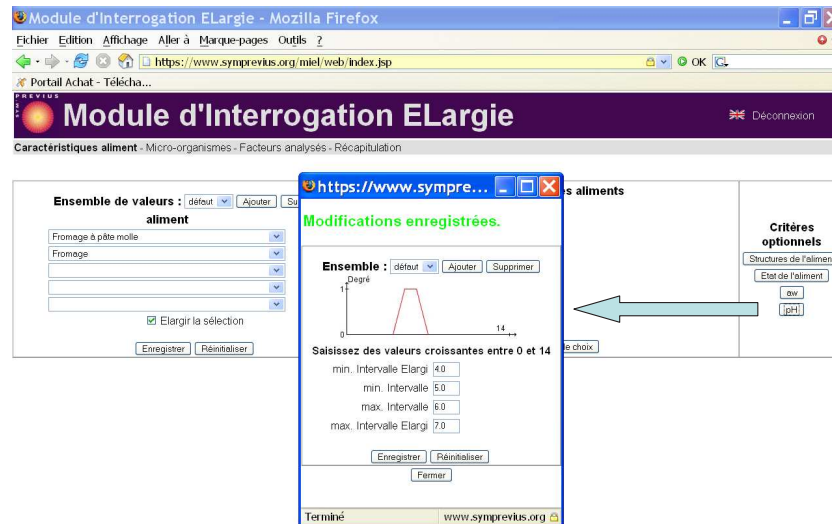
Module d'Interrogation ELargie - Mozilla Firefox

Fichier Edition Affichage Aller à Marque-pages Outils ?

https://www.symprevius.org/miel/web/index.jsp

OK

Portail Achat - Télécha...

PREVIUS

Module d'Interrogation ELargie

Déconnexion

Caractéristiques aliment - Micro-organismes - Facteurs analysés - Récapitulation

Ensemble de valeurs : défaut Ajouter Su

aliment

Fromage à pâte molle

Fromage

Elargir la sélection

Enregistrer Réinitialiser

s aliments

e choix

Critères optionnels

Structures de l'alimen

Etat de l'aliment

aw

pH

https://www.sympre...

Modifications enregistrées.

Ensemble : défaut Ajouter Supprimer

Degré

1

0

14

Saisissez des valeurs croissantes entre 0 et 14

min. Intervalle Elargi 4.0

min. Intervalle 5.0

max. Intervalle 6.0

max. Intervalle Elargi 7.0

Enregistrer Réinitialiser

Fermer

Terminé

www.symprevius.org